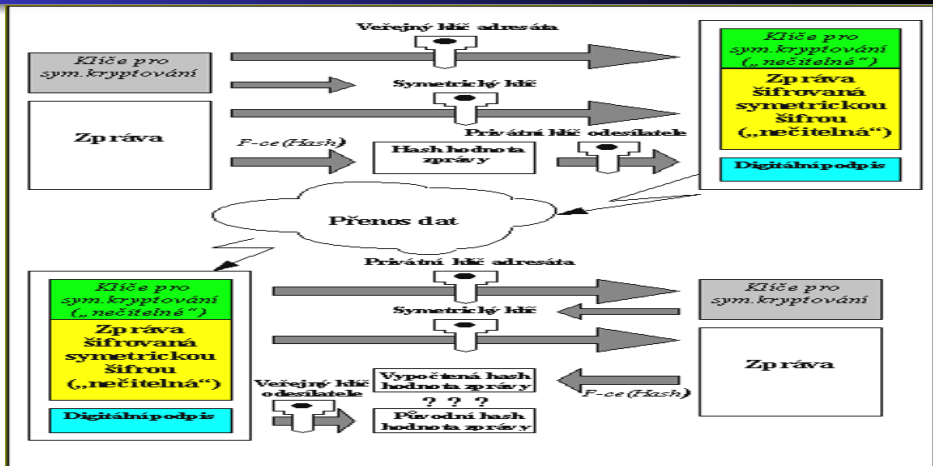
Veřejný klíč adresáta

Klíče pro sym.kryptování

Symetrický klíč

Zpráva

F-ce (Hash)

Hash hodnota zprávy

Privátní klíč odesilatele

Klíče pro sym.kryptování („nečitelné")

Zpráva šifrovaná symetrickou šifrou („nečitelná")

Digitální podpis

Přenos dat

Klíče pro sym.kryptování („nečitelné")

Zpráva šifrovaná symetrickou šifrou („nečitelná")

Digitální podpis

Privátní klíč adresáta

Symetrický klíč

Veřejný klíč odesilatele

Vypočtená hash hodnota zprávy

? ? ?

Původní hash hodnota zprávy

Klíče pro sym.kryptování

Zpráva

F-ce (Hash)